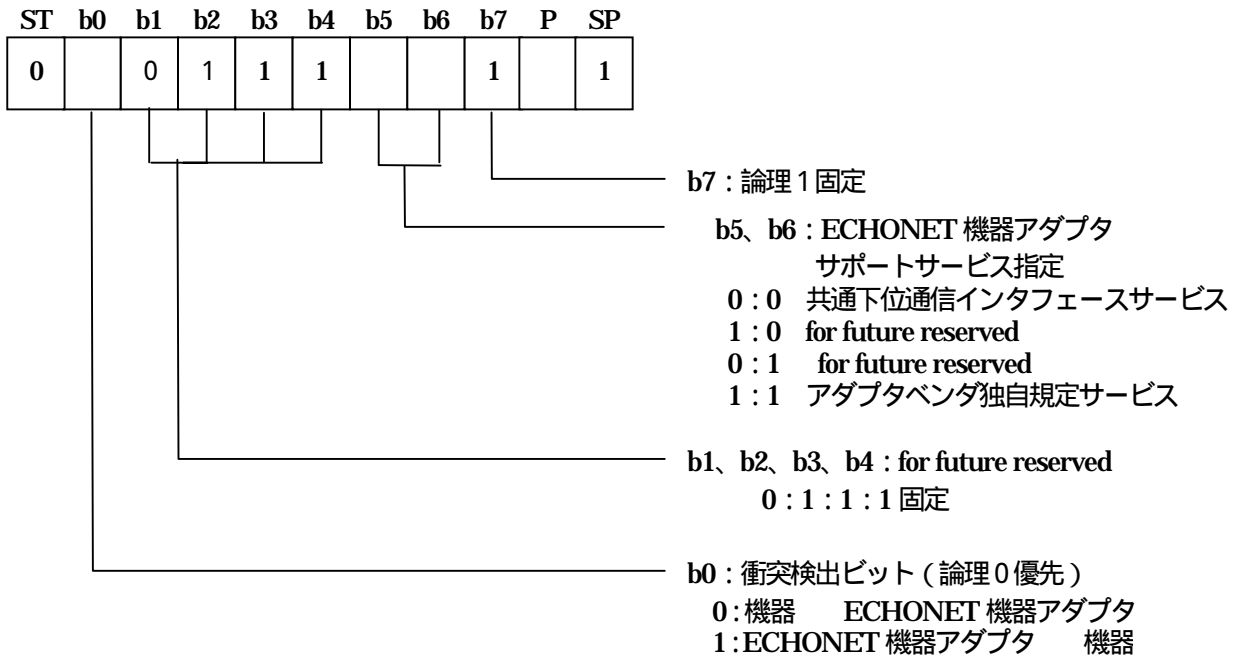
| ST | b0 | b1 | b2 | b3 | b4 | b5 | b6 | b7 | P | SP |
|---|---|---|---|---|---|---|---|---|---|---|
| 0 |  | 0 | 1 | 1 | 1 |  |  | 1 |  | 1 |

b7：論理1固定

b5、b6：ECHONET 機器アダプタ
サポートサービス指定
0：0 共通下位通信インタフェースサービス
1：0 for future reserved
0：1 for future reserved
1：1 アダプタベンダ独自規定サービス

b1、b2、b3、b4：for future reserved
0：1：1：1 固定

b0：衝突検出ビット（論理0優先）
0：機器 ECHONET 機器アダプタ
1：ECHONET 機器アダプタ 機器